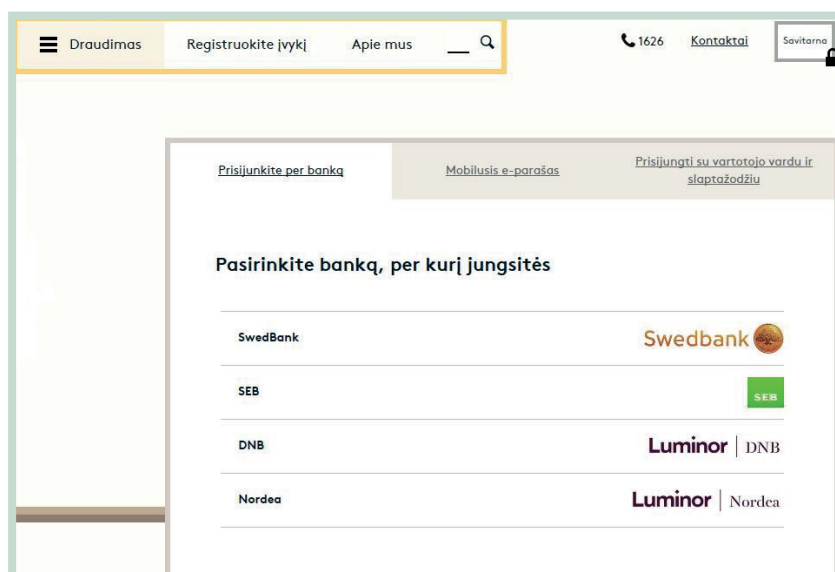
Draudimas Registruokite įvykį Apie mus

1626 Kontaktai Savitarna

Prisijunkite per banką

Mobilusis e-parašas

Prisijungti su vartotojo vardu ir slaptažodžiu

Pasirinkite banką, per kurį jungsitės

| | |
|---|---|
| SwedBank | Swedbank |
| SEB | SEB |
| DNB | Luminor \| DNB |
| Nordea | Luminor \| Nordea |